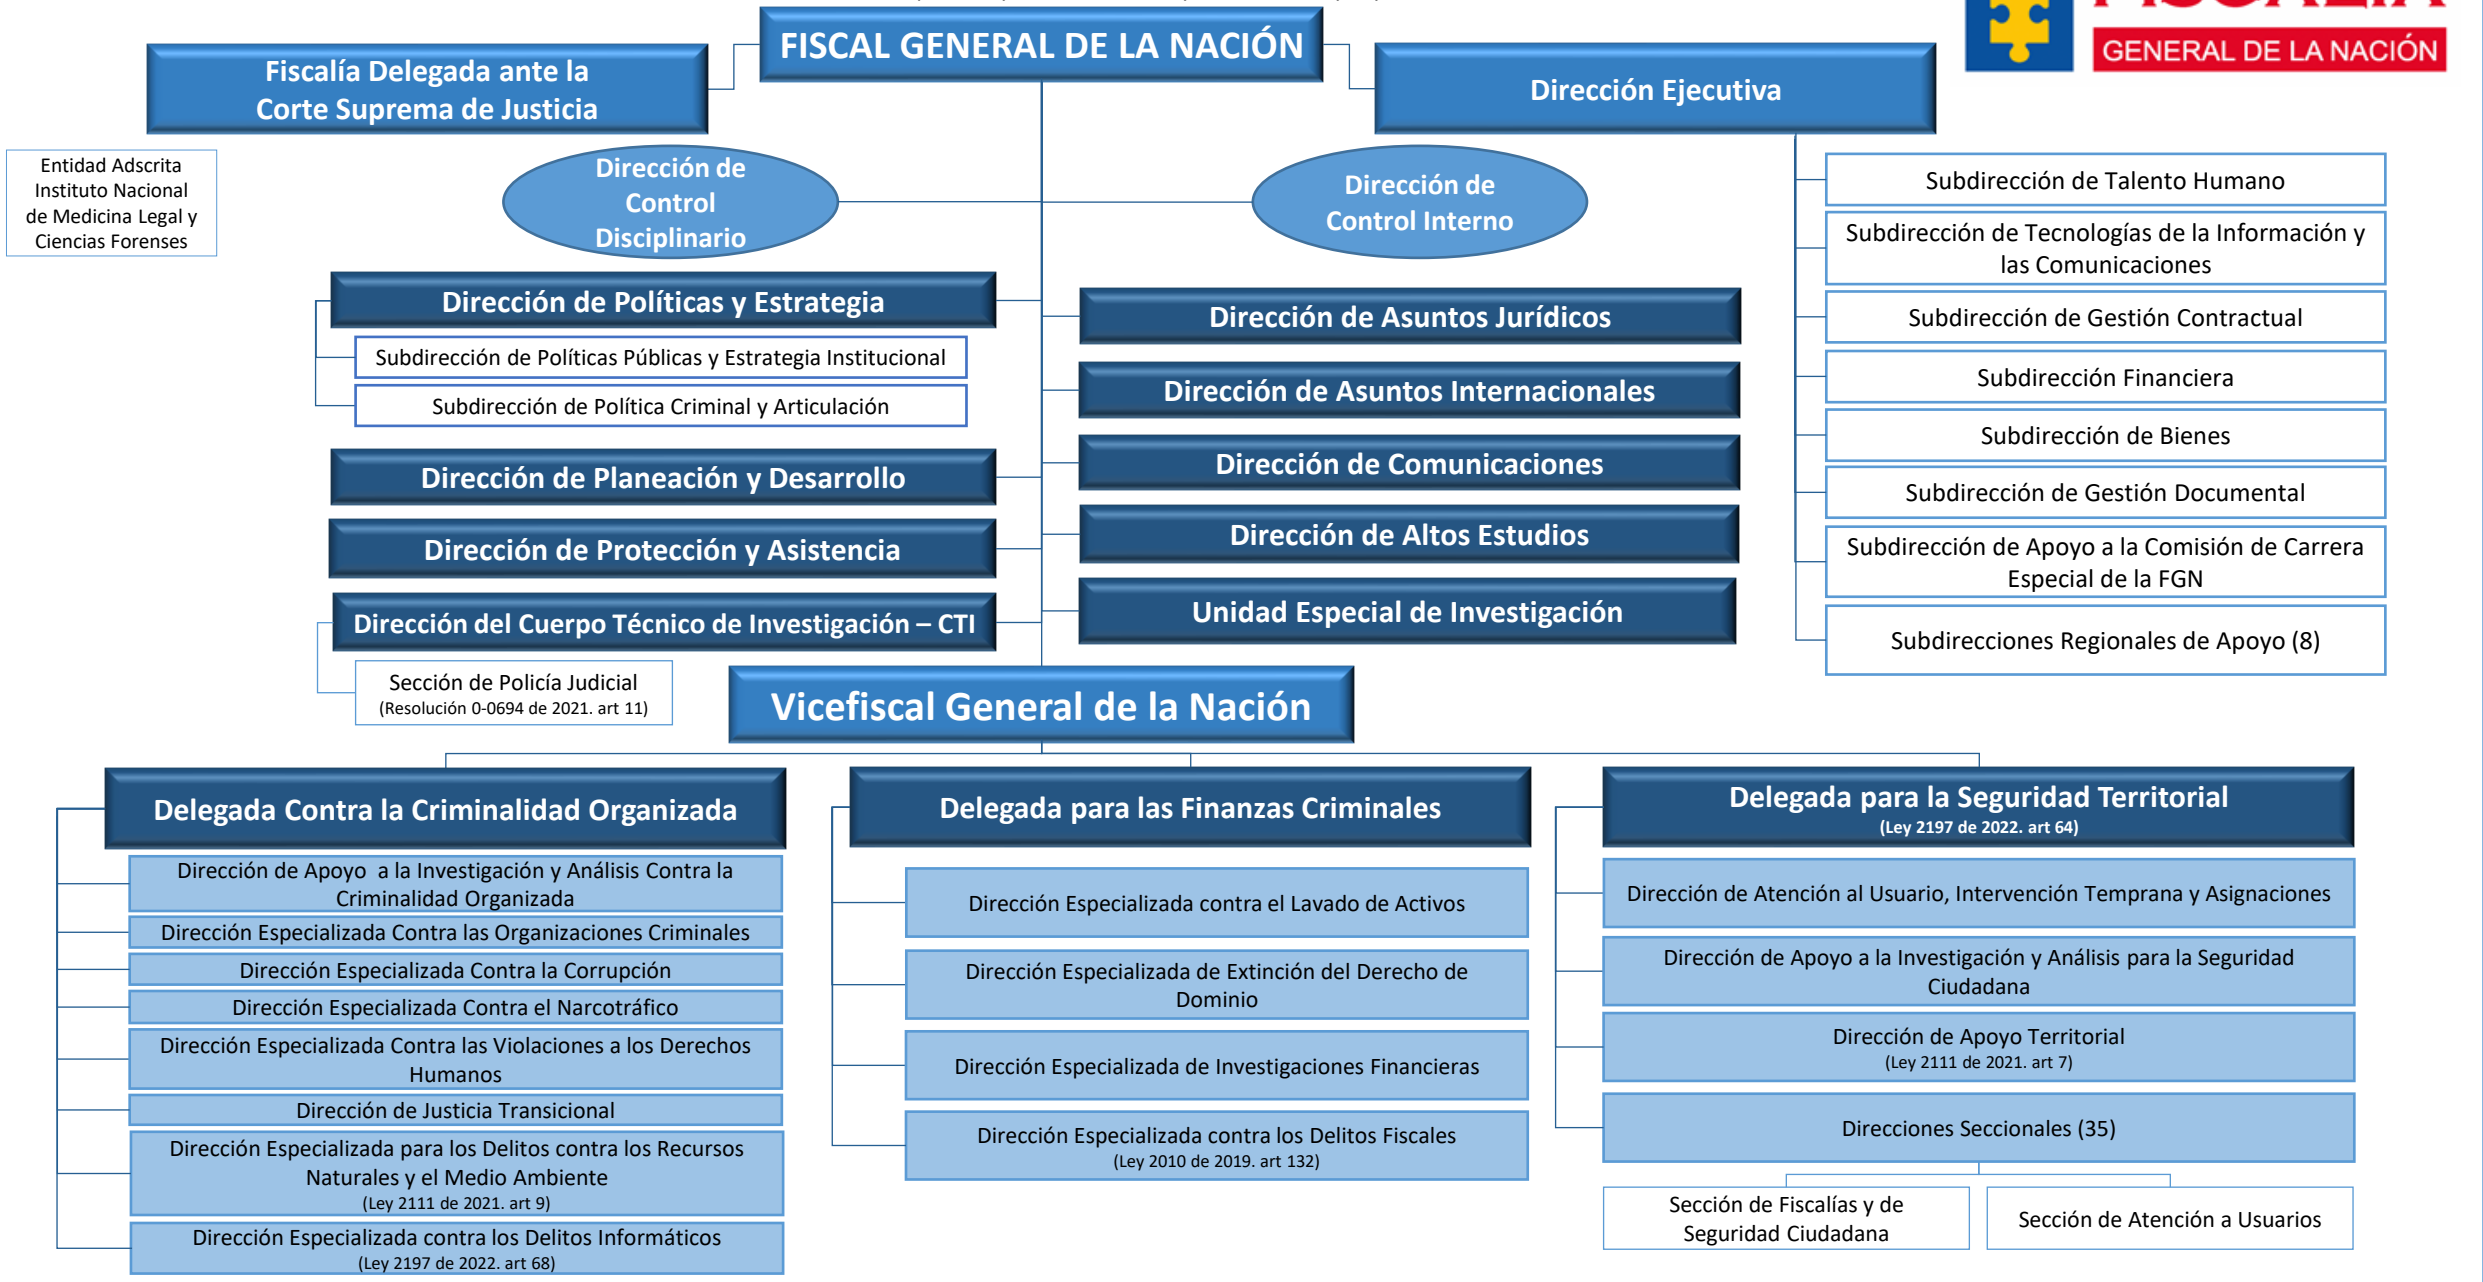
FISCAL GENERAL DE LA NACIÓN

GENERAL DE LA NACIÓN

Fiscalía Delegada ante la Corte Suprema de Justicia

Dirección Ejecutiva

Entidad Adscrita Instituto Nacional de Medicina Legal y Ciencias Forenses

Dirección de Control Disciplinario

Dirección de Control Interno

Subdirección de Talento Humano

Subdirección de Tecnologías de la Información y las Comunicaciones

Subdirección de Gestión Contractual

Subdirección Financiera

Subdirección de Bienes

Subdirección de Gestión Documental

Subdirección de Apoyo a la Comisión de Carrera Especial de la FGN

Subdirecciones Regionales de Apoyo (8)

Dirección de Políticas y Estrategia

Subdirección de Políticas Públicas y Estrategia Institucional

Subdirección de Política Criminal y Articulación

Dirección de Planeación y Desarrollo

Dirección de Protección y Asistencia

Dirección del Cuerpo Técnico de Investigación – CTI

Sección de Policía Judicial
(Resolución 0-0694 de 2021. art 11)

Dirección de Asuntos Jurídicos

Dirección de Asuntos Internacionales

Dirección de Comunicaciones

Dirección de Altos Estudios

Unidad Especial de Investigación

Vicefiscal General de la Nación

Delegada Contra la Criminalidad Organizada

Dirección de Apoyo a la Investigación y Análisis Contra la Criminalidad Organizada

Dirección Especializada Contra las Organizaciones Criminales

Dirección Especializada Contra la Corrupción

Dirección Especializada Contra el Narcotráfico

Dirección Especializada Contra las Violaciones a los Derechos Humanos

Dirección de Justicia Transicional

Dirección Especializada para los Delitos contra los Recursos Naturales y el Medio Ambiente
(Ley 2111 de 2021. art 9)

Dirección Especializada contra los Delitos Informáticos
(Ley 2197 de 2022. art 68)

Delegada para las Finanzas Criminales

Dirección Especializada contra el Lavado de Activos

Dirección Especializada de Extinción del Derecho de Dominio

Dirección Especializada de Investigaciones Financieras

Dirección Especializada contra los Delitos Fiscales
(Ley 2010 de 2019. art 132)

Delegada para la Seguridad Territorial
(Ley 2197 de 2022. art 64)

Dirección de Atención al Usuario, Intervención Temprana y Asignaciones

Dirección de Apoyo a la Investigación y Análisis para la Seguridad Ciudadana

Dirección de Apoyo Territorial
(Ley 2111 de 2021. art 7)

Direcciones Seccionales (35)

Sección de Fiscalías y de Seguridad Ciudadana

Sección de Atención a Usuarios